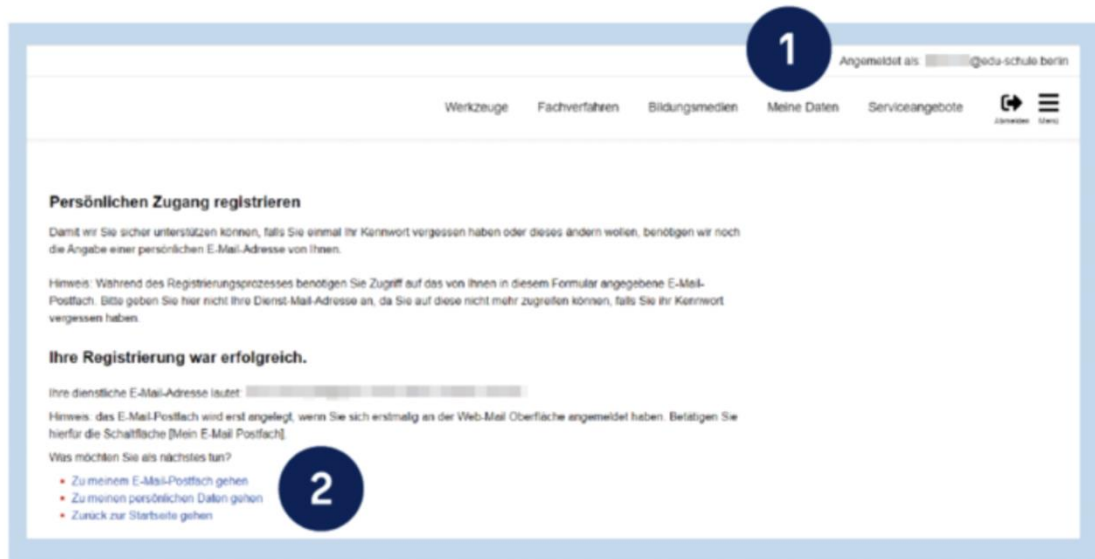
1

Angemeldet als: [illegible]@edu-schule.berlin

Werkzeuge Fachverfahren Bildungsmedien Meine Daten Serviceangebote Abmelden Menü

Persönlichen Zugang registrieren

Damit wir Sie sicher unterstützen können, falls Sie einmal Ihr Kennwort vergessen haben oder dieses ändern wollen, benötigen wir noch die Angabe einer persönlichen E-Mail-Adresse von Ihnen.

Hinweis: Während des Registrierungsprozesses benötigen Sie Zugriff auf das von Ihnen in diesem Formular angegebene E-Mail-Postfach. Bitte geben Sie hier nicht Ihre Dienst-Mail-Adresse an, da Sie auf diese nicht mehr zugreifen können, falls Sie Ihr Kennwort vergessen haben.

Ihre Registrierung war erfolgreich.

Ihre dienstliche E-Mail-Adresse lautet: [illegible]

Hinweis: das E-Mail-Postfach wird erst angelegt, wenn Sie sich erstmalig an der Web-Mail Oberfläche angemeldet haben. Betätigen Sie hierfür die Schaltfläche [Mein E-Mail Postfach].

Was möchten Sie als nächstes tun?

- Zu meinem E-Mail-Postfach gehen
- Zu meinen persönlichen Daten gehen
- Zurück zur Startseite gehen

2